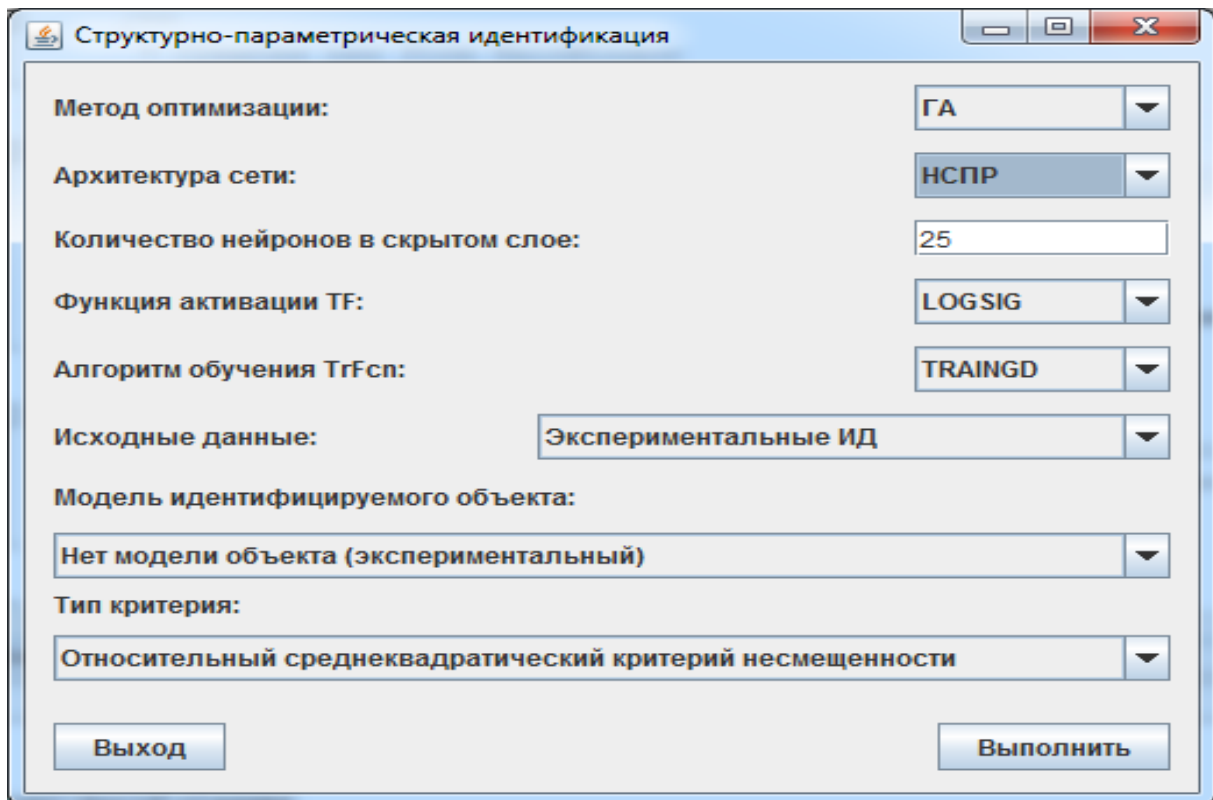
Структурно-параметрическая идентификация

Метод оптимизации:
ГА

Архитектура сети:
НСПР

Количество нейронов в скрытом слое:
25

Функция активации TF:
LOGSIG

Алгоритм обучения TrFcn:
TRAINGD

Исходные данные:
Экспериментальные ИД

Модель идентифицируемого объекта:
Нет модели объекта (экспериментальный)

Тип критерия:
Относительный среднеквадратический критерий несмещенности

Выход
Выполнить